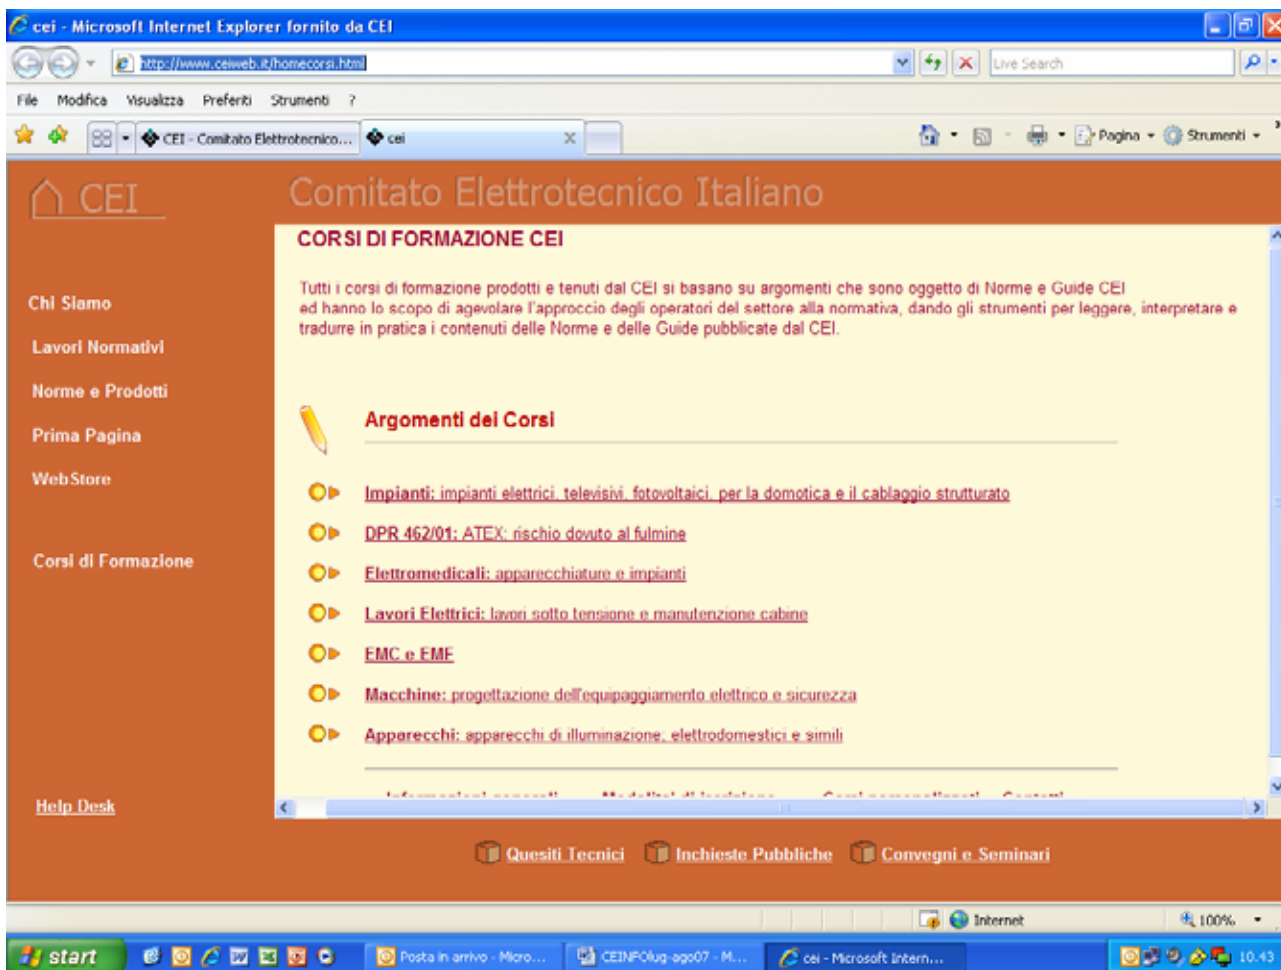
cei - Microsoft Internet Explorer fornito da CEI

http://www.ceiweb.it/homecorsi.html

Live Search

File Modifica Visualizza Preferiti Strumenti ?

CEI - Comitato Elettrotecnico... cei

Pagina Strumenti

CEI

Comitato Elettrotecnico Italiano

Chi Siamo

Lavori Normativi

Norme e Prodotti

Prima Pagina

WebStore

Corsi di Formazione

Help Desk

CORSI DI FORMAZIONE CEI

Tutti i corsi di formazione prodotti e tenuti dal CEI si basano su argomenti che sono oggetto di Norme e Guide CEI ed hanno lo scopo di agevolare l'approccio degli operatori del settore alla normativa, dando gli strumenti per leggere, interpretare e tradurre in pratica i contenuti delle Norme e delle Guide pubblicate dal CEI.

Argomenti dei Corsi

Impianti: impianti elettrici, televisivi, fotovoltaici, per la domotica e il cablaggio strutturato

DPR 462/01: ATEX: rischio dovuto al fulmine

Elettromedicali: apparecchiature e impianti

Lavori Elettrici: lavori sotto tensione e manutenzione cabine

EMC e EMF

Macchine: progettazione dell'equipaggiamento elettrico e sicurezza

Apparecchi: apparecchi di illuminazione, elettrodomestici e simili

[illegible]

Quesiti Tecnici Inchieste Pubbliche Convegni e Seminari

Internet 100%

start Posta in arrivo - Micro... CEINFOlug-ago07 - M... cei - Microsoft Intern... 10.43